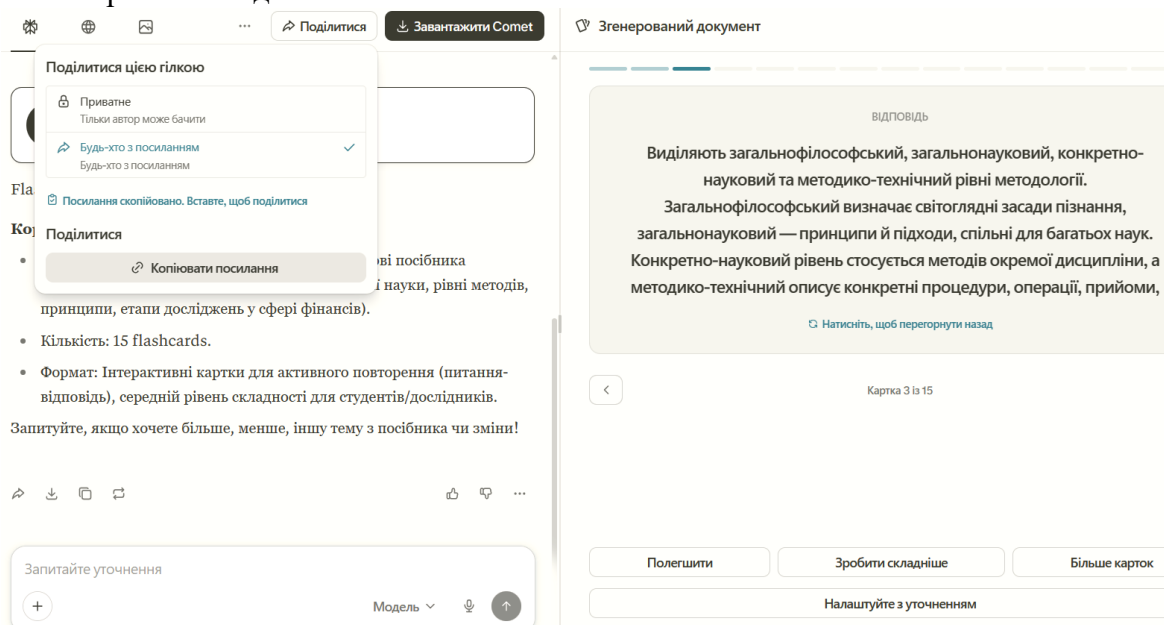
··· Поділитися Завантажити Comet

Згенерований документ

Поділитися цією гілкою

Приватне
Тільки автор може бачити

Будь-хто з посиланням
Будь-хто з посиланням

Посилання скопійовано. Вставте, щоб поділитися

Поділитися

Копіювати посилання

Fla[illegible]

Ко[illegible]

• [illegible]ві посібника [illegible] науки, рівні методів, принципи, етапи досліджень у сфері фінансів).

• Кількість: 15 flashcards.

• Формат: Інтерактивні картки для активного повторення (питання-відповідь), середній рівень складності для студентів/дослідників.

Запитуйте, якщо хочете більше, менше, іншу тему з посібника чи зміни!

Запитайте уточнення

Модель

ВІДПОВІДЬ

Виділяють загальнофілософський, загальнонауковий, конкретно-науковий та методико-технічний рівні методології. Загальнофілософський визначає світоглядні засади пізнання, загальнонауковий — принципи й підходи, спільні для багатьох наук. Конкретно-науковий рівень стосується методів окремої дисципліни, а методико-технічний описує конкретні процедури, операції, прийоми,

Натисніть, щоб перегорнути назад

Картка 3 із 15

Полегшити

Зробити складніше

Більше карток

Налаштуйте з уточненням